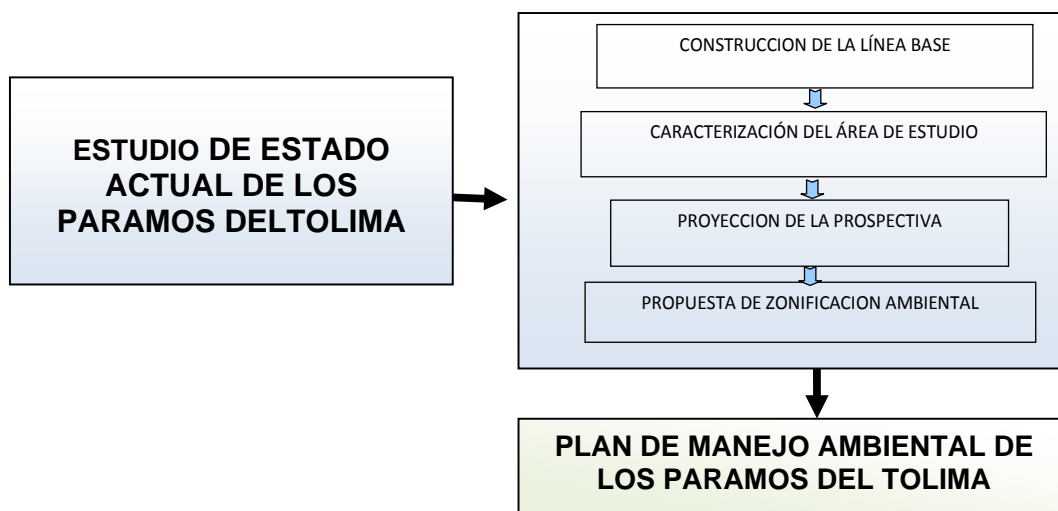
ESTUDIO DE ESTADO ACTUAL DE LOS PARAMOS DELTOLIMA

CONSTRUCCION DE LA LÍNEA BASE

CARACTERIZACIÓN DEL ÁREA DE ESTUDIO

PROYECCION DE LA PROSPECTIVA

PROPUESTA DE ZONIFICACION AMBIENTAL

PLAN DE MANEJO AMBIENTAL DE LOS PARAMOS DEL TOLIMA